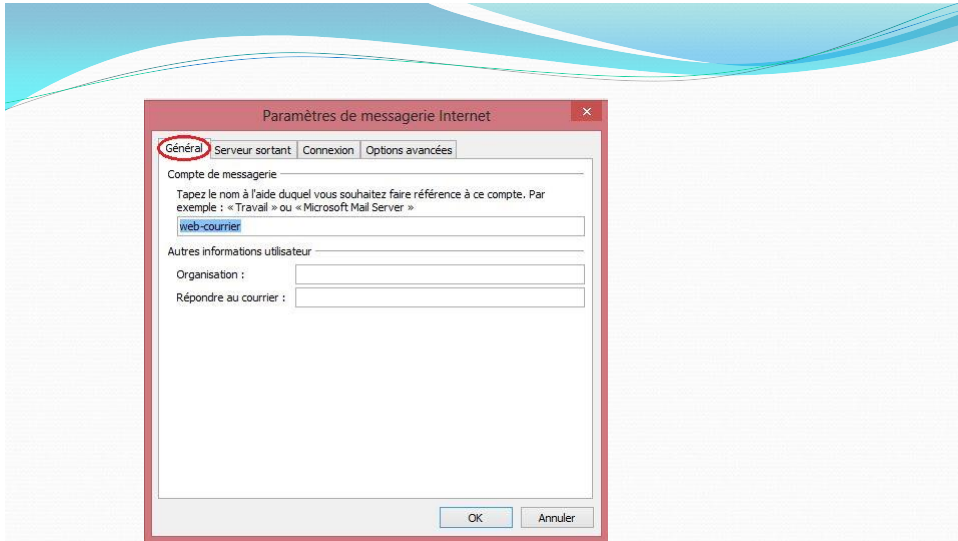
Paramètres de messagerie Internet

×

Général | Serveur sortant | Connexion | Options avancées

Compte de messagerie

Tapez le nom à l'aide duquel vous souhaitez faire référence à ce compte. Par exemple : « Travail » ou « Microsoft Mail Server »

web-courrier

Autres informations utilisateur

Organisation :

Répondre au courrier :

OK

Annuler